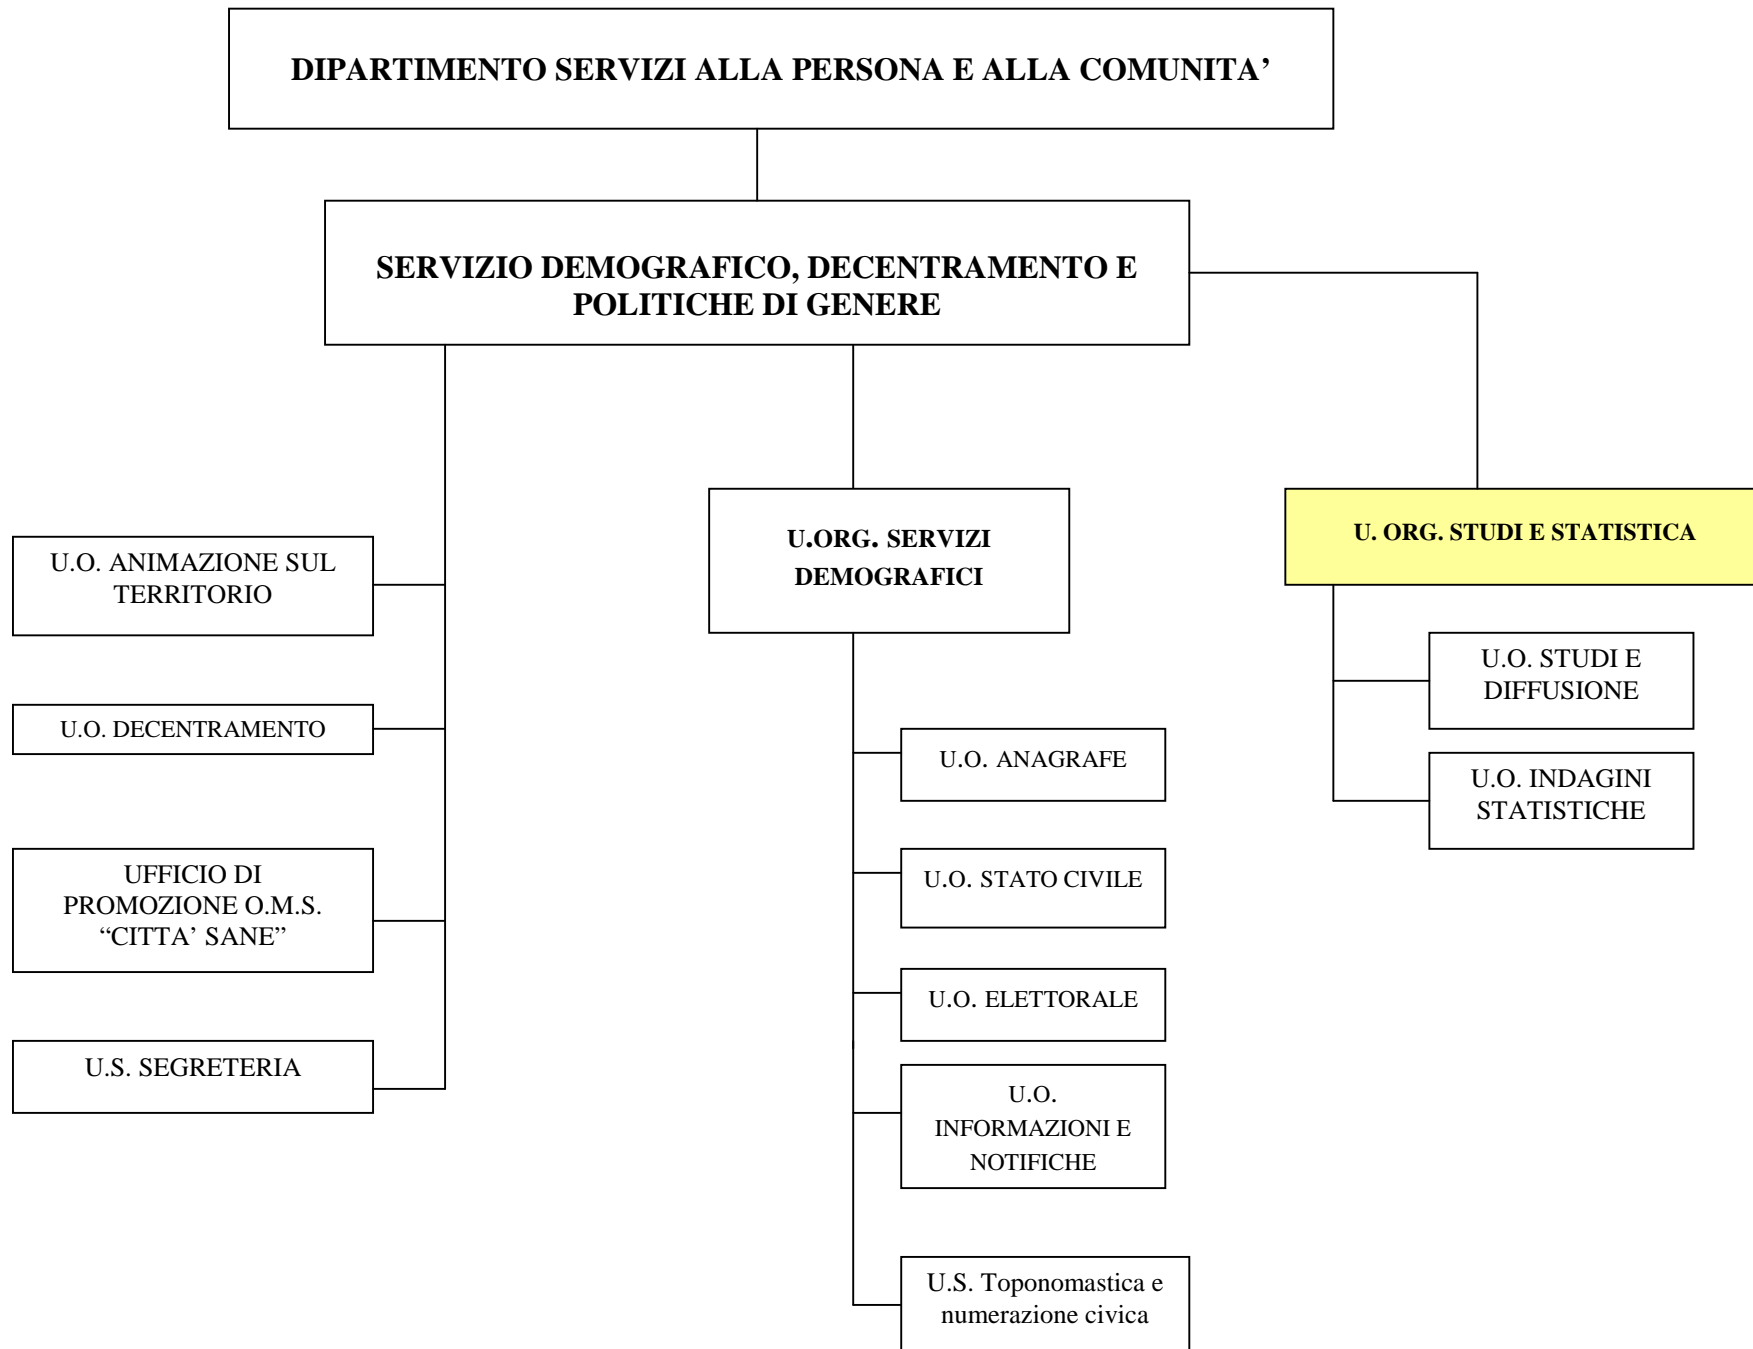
DIPARTIMENTO SERVIZI ALLA PERSONA E ALLA COMUNITA'

SERVIZIO DEMOGRAFICO, DECENTRAMENTO E POLITICHE DI GENERE

U.O. ANIMAZIONE SUL TERRITORIO

U.O. DECENTRAMENTO

UFFICIO DI PROMOZIONE O.M.S. "CITTA' SANE"

U.S. SEGRETERIA

U.ORG. SERVIZI DEMOGRAFICI

U.O. ANAGRAFE

U.O. STATO CIVILE

U.O. ELETTORALE

U.O. INFORMAZIONI E NOTIFICHE

U.S. Toponomastica e numerazione civica

U. ORG. STUDI E STATISTICA

U.O. STUDI E DIFFUSIONE

U.O. INDAGINI STATISTICHE